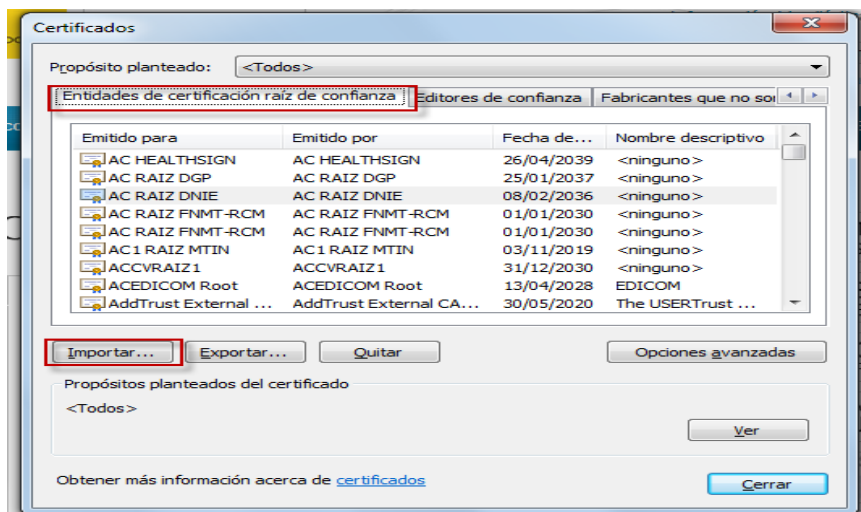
Certificados

Propósito planteado: <Todos>

Entidades de certificación raíz de confianza | Editores de confianza | Fabricantes que no so

| Emitido para | Emitido por | Fecha de... | Nombre descriptivo |
|---|---|---|---|
| AC HEALTHSIGN | AC HEALTHSIGN | 26/04/2039 | <ninguno> |
| AC RAIZ DGP | AC RAIZ DGP | 25/01/2037 | <ninguno> |
| AC RAIZ DNIE | AC RAIZ DNIE | 08/02/2036 | <ninguno> |
| AC RAIZ FNMT-RCM | AC RAIZ FNMT-RCM | 01/01/2030 | <ninguno> |
| AC RAIZ FNMT-RCM | AC RAIZ FNMT-RCM | 01/01/2030 | <ninguno> |
| AC1 RAIZ MTIN | AC1 RAIZ MTIN | 03/11/2019 | <ninguno> |
| ACCVRAIZ1 | ACCVRAIZ1 | 31/12/2030 | <ninguno> |
| ACEDICOM Root | ACEDICOM Root | 13/04/2028 | EDICOM |
| AddTrust External ... | AddTrust External CA... | 30/05/2020 | The USERTrust ... |

Importar... Exportar... Quitar Opciones avanzadas

Propósitos planteados del certificado

<Todos>

Ver

Obtener más información acerca de certificados

Cerrar